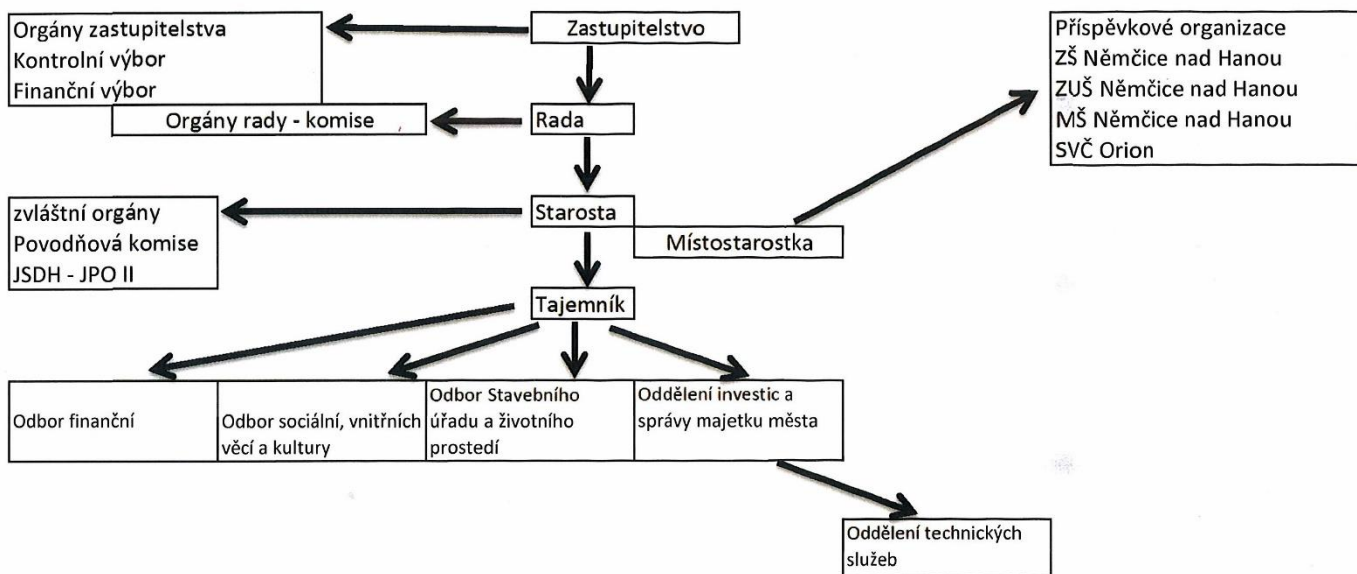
Zastupitelstvo

Orgány zastupitelstva
Kontrolní výbor
Finanční výbor

Rada

Orgány rady - komise

Příspěvkové organizace
ZŠ Němčice nad Hanou
ZUŠ Němčice nad Hanou
MŠ Němčice nad Hanou
SVČ Orion

Starosta

zvláštní orgány
Povodňová komise
JSDH - JPO II

Místostarostka

Tajemník

Odbor finanční

Odbor sociální, vnitřních věcí a kultury

Odbor Stavebního úřadu a životního prostedí

Oddělení investic a správy majetku města

Oddělení technických služeb